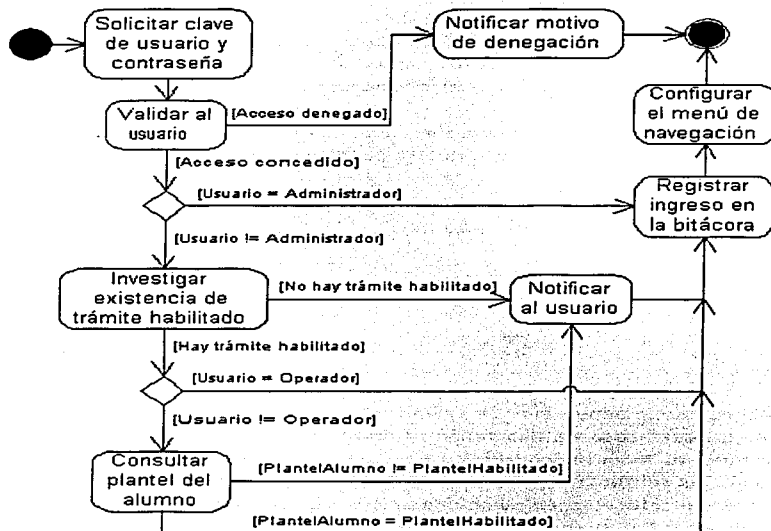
Solicitar clave de usuario y contraseña

Notificar motivo de denegación

Validar al usuario

[Acceso denegado]

Configurar el menú de navegación

[Acceso concedido]

[Usuario = Administrador]

Registrar ingreso en la bitácora

[Usuario != Administrador]

Investigar existencia de trámite habilitado

[No hay trámite habilitado]

Notificar al usuario

[Hay trámite habilitado]

[Usuario = Operador]

[Usuario != Operador]

Consultar plantel del alumno

[PlantelAlumno != PlantelHabilitado]

[PlantelAlumno = PlantelHabilitado]